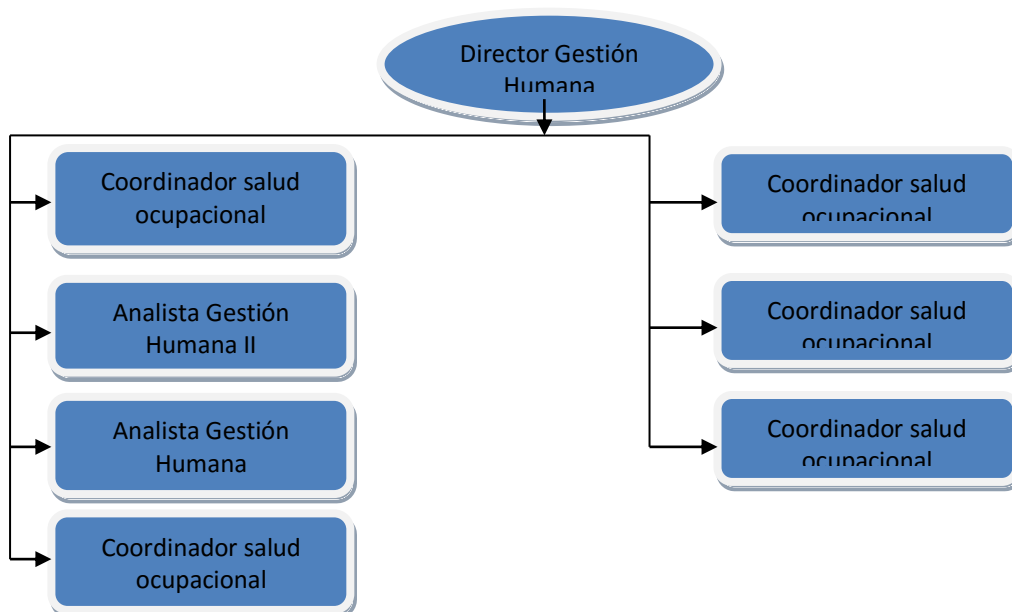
Director Gestión Humana

Coordinador salud ocupacional

Analista Gestión Humana II

Analista Gestión Humana

Coordinador salud ocupacional

Coordinador salud ocupacional

Coordinador salud ocupacional

Coordinador salud ocupacional